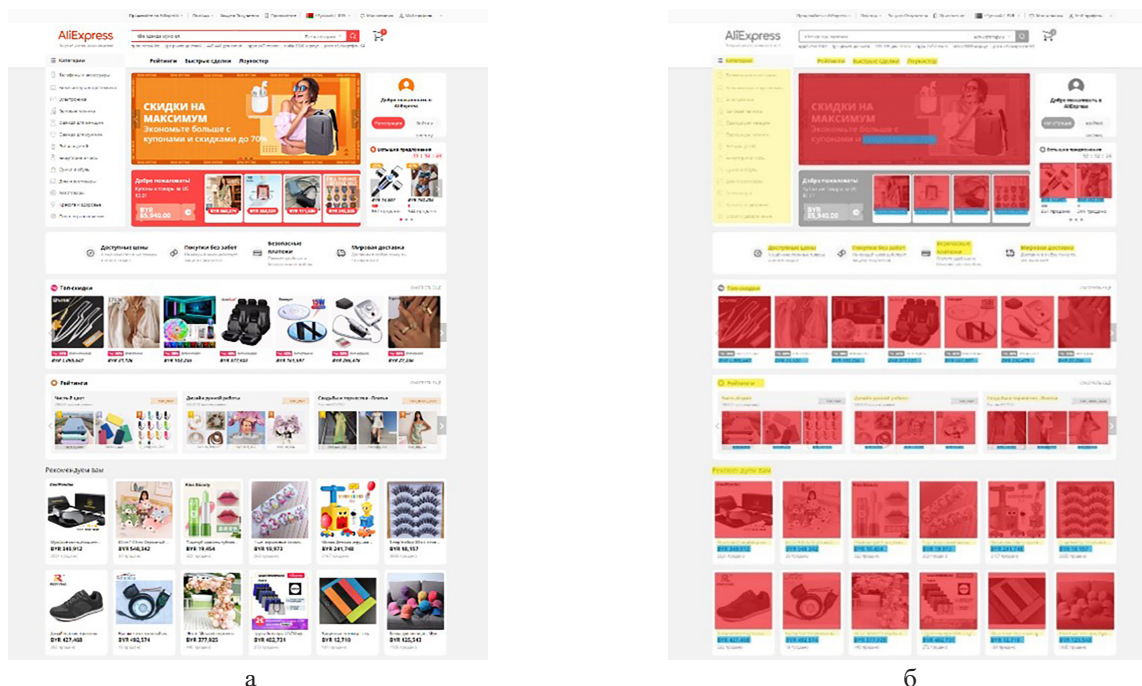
AliExpress

Категории

Рейтинги Быстрые сделки Локостор

СКИДКИ НА МАКСИМУМ
Экономьте больше с купонами и скидками до 70%

Добро пожаловать в AliExpress

Доступные цены
Покупки без забот
Безопасные платежи
Мировая доставка

Топ-скидки

Рейтинги

Рекомендуем вам

BYR 427,408
BYR 492,574
BYR 377,923
BYR 402,731
BYR 12,710
BYR 123,543

AliExpress

Категории

Рейтинги Быстрые сделки Локостор

СКИДКИ НА МАКСИМУМ
Экономьте больше с купонами и

Добро пожаловать в AliExpress

Доступные цены
Покупки без забот
Безопасные платежи
Мировая доставка

Топ-скидки

Рейтинги

Рекомендуем вам

а

б